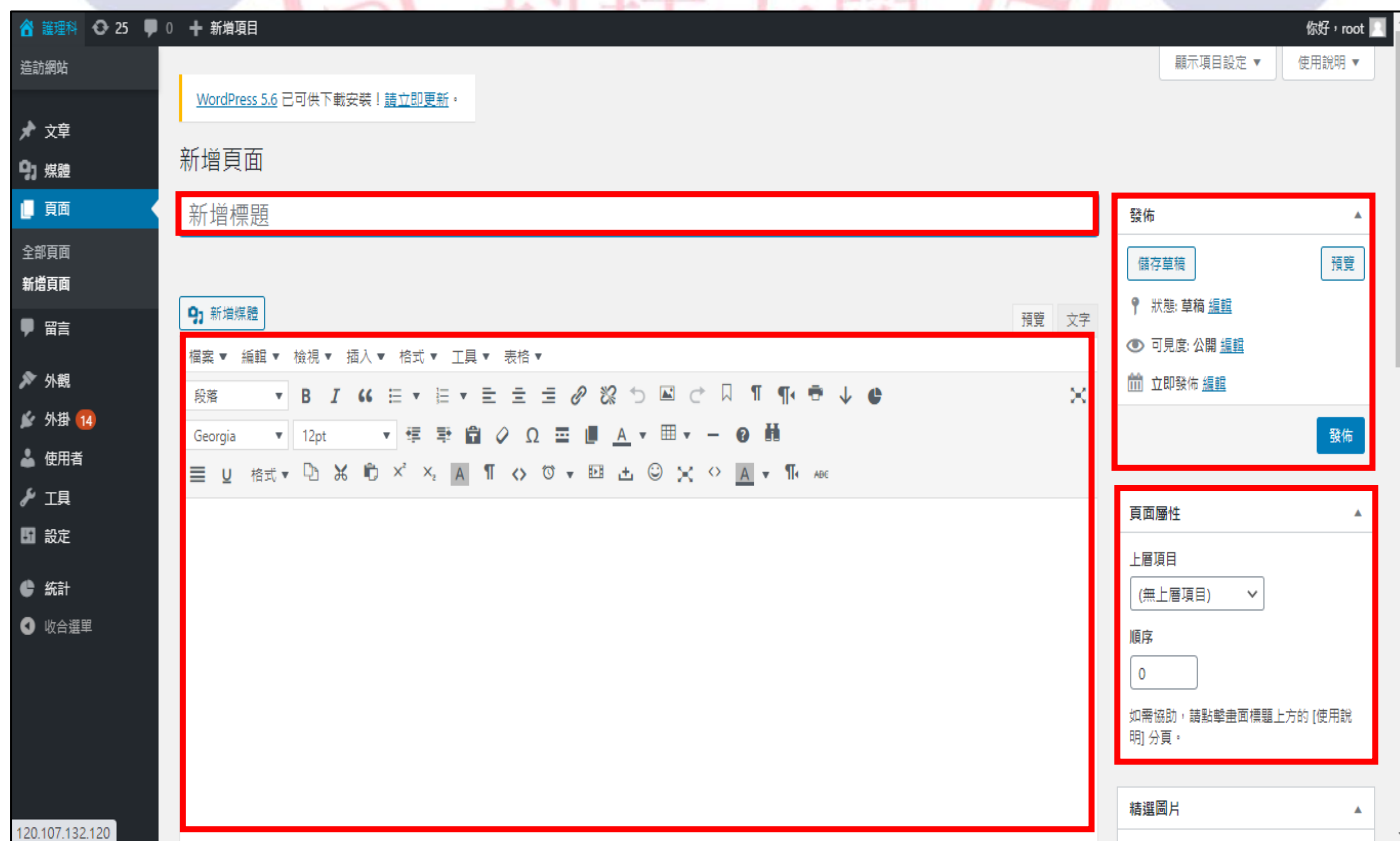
護理科 25 0 新增項目

你好，root

造訪網站

文章

媒體

頁面

全部頁面

新增頁面

留言

外觀

外掛 14

使用者

工具

設定

統計

收合選單

顯示項目設定 ▾

使用說明 ▾

WordPress 5.6 已可供下載安裝！請立即更新。

新增頁面

新增標題

新增媒體

預覽 文字

檔案 ▾ 編輯 ▾ 檢視 ▾ 插入 ▾ 格式 ▾ 工具 ▾ 表格 ▾

段落

Georgia

12pt

格式 ▾

ABC

發佈

儲存草稿

預覽

狀態: 草稿 編輯

可見度: 公開 編輯

立即發佈 編輯

發佈

頁面屬性

上層項目

(無上層項目)

順序

0

如需協助，請點擊畫面標題上方的 [使用說明] 分頁。

精選圖片

120.107.132.120